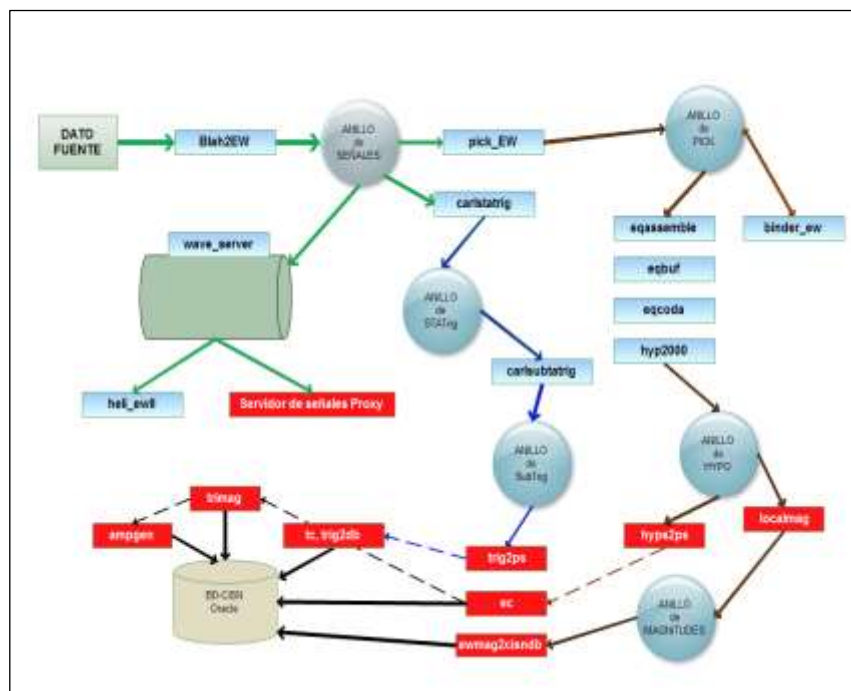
DATO FUENTE

Bl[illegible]2EW

ANILLO de SEÑALES

pick_EW

ANILLO de PICK

carlstatrig

eqassemble

binder_ew

wave_server

ANILLO de STATrig

eqbuf

eqcoda

hyp2000

carlsubtrig

heli_ewII

Servidor de señales Proxy

ANILLO de SubTrig

ANILLO de HYPO

trimag

ampgen

tc, trig2db

trig2ps

hyp2ps

localmag

BD-CISN Oracle

ec

ANILLO de MAGNITUDES

ewmag2cisndb